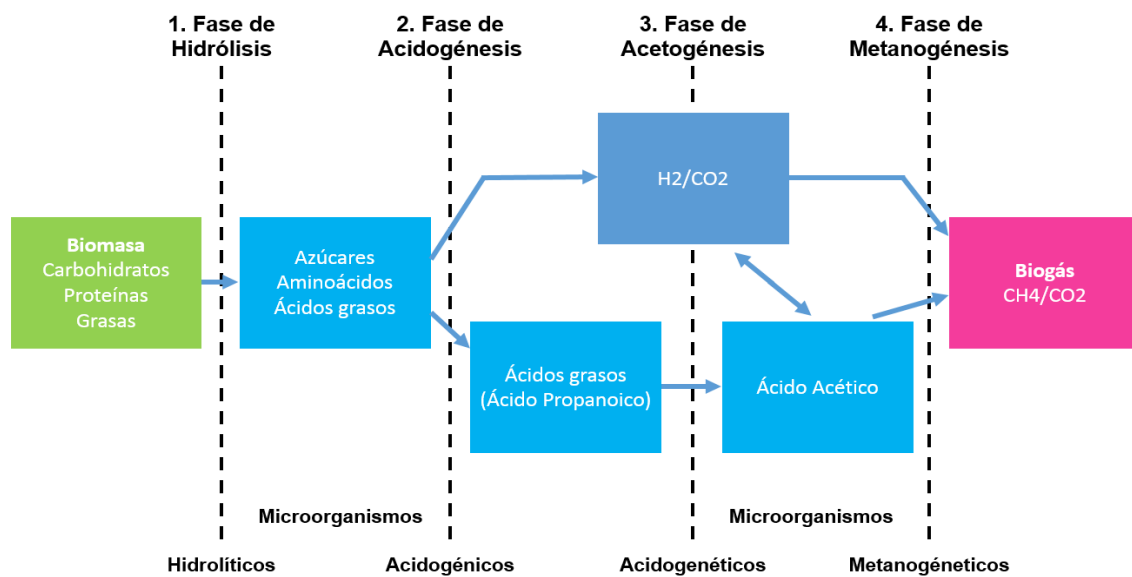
1. Fase de Hidrólisis

2. Fase de Acidogénesis

3. Fase de Acetogénesis

4. Fase de Metanogénesis

**Biomasa**
Carbohidratos
Proteínas
Grasas

Azúcares
Aminoácidos
Ácidos grasos

H2/CO2

Ácidos grasos
(Ácido Propanoico)

Ácido Acético

**Biogás**
CH4/CO2

Microorganismos

Microorganismos

Hidrolíticos

Acidogénicos

Acidogenéticos

Metanogéneticos